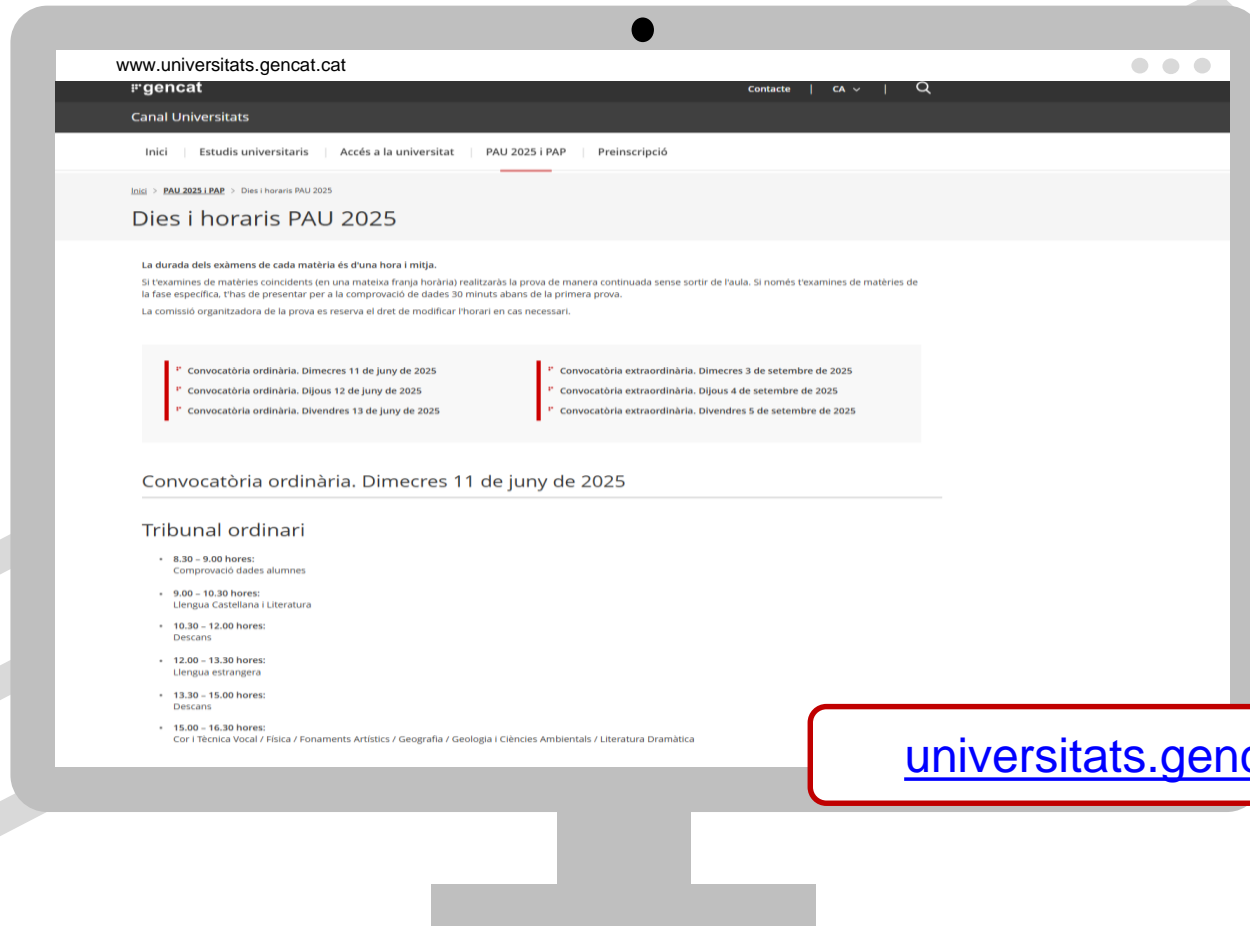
www.universitats.gencat.cat

gencat

Contacte | CA | 

Canal Universitats

Inici | Estudis universitaris | Accés a la universitat | PAU 2025 i PAP | Preinscripció

Inici > PAU 2025 i PAP > Dies i horaris PAU 2025

Dies i horaris PAU 2025

La durada dels exàmens de cada matèria és d'una hora i mitja.

Si t'examines de matèries coincidents (en una mateixa franja horària) realitzaràs la prova de manera continuada sense sortir de l'aula. Si només t'examines de matèries de la fase específica, t'has de presentar per a la comprovació de dades 30 minuts abans de la primera prova.

La comissió organitzadora de la prova es reserva el dret de modificar l'horari en cas necessari.

Convocatòria ordinària. Dimecres 11 de juny de 2025
Convocatòria ordinària. Dijous 12 de juny de 2025
Convocatòria ordinària. Divendres 13 de juny de 2025

Convocatòria extraordinària. Dimecres 3 de setembre de 2025
Convocatòria extraordinària. Dijous 4 de setembre de 2025
Convocatòria extraordinària. Divendres 5 de setembre de 2025

Convocatòria ordinària. Dimecres 11 de juny de 2025

Tribunal ordinari

- 8.30 – 9.00 hores:
Comprovació dades alumnes
- 9.00 – 10.30 hores:
Llengua Castellana i Literatura
- 10.30 – 12.00 hores:
Descans
- 12.00 – 13.30 hores:
Llengua estrangera
- 13.30 – 15.00 hores:
Descans
- 15.00 – 16.30 hores:
Cor i Tècnica Vocal / Física / Fonaments Artístics / Geografia / Geologia i Ciències Ambientals / Literatura Dramàtica

universitats.genc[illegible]